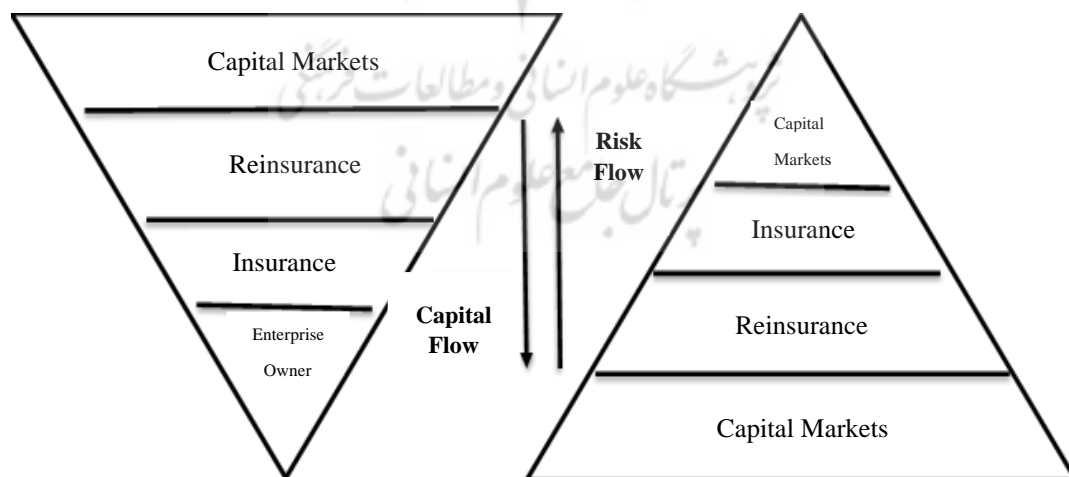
Capital Markets

Reinsurance

Insurance

Enterprise Owner

Capital Flow

Risk Flow

Capital Markets

Insurance

Reinsurance

Capital Markets

پژوهشگاه علوم انسانی و مطالعات فرهنگی
پرتال جامع علوم انسانی